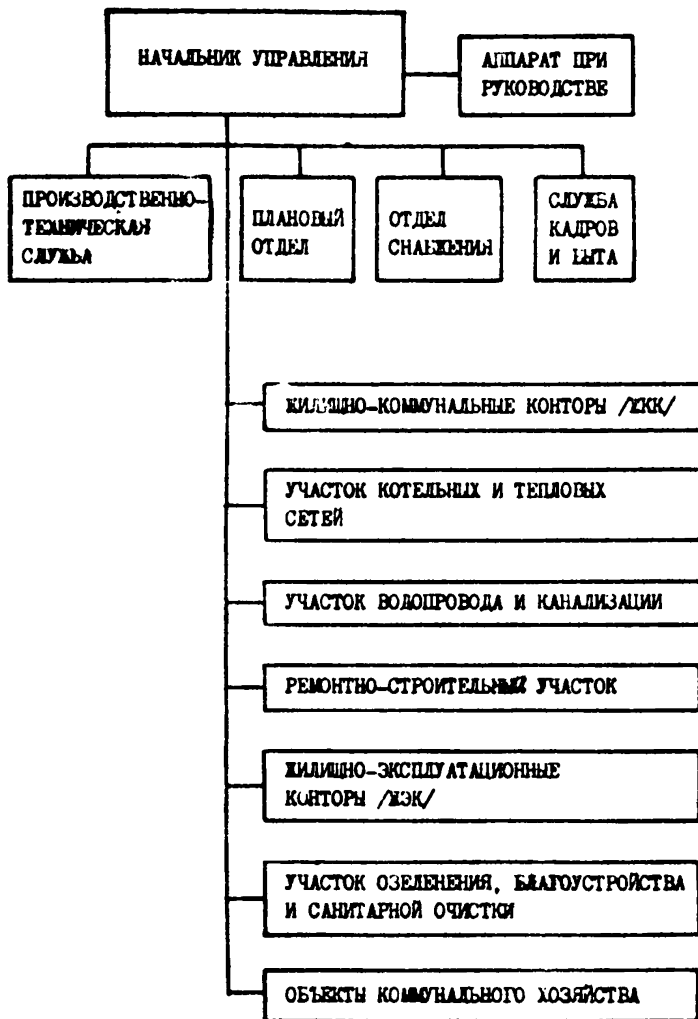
НАЧАЛЬНИК УПРАВЛЕНИЯ

АППАРАТ ПРИ РУКОВОДСТВЕ

ПРОИЗВОДСТВЕННО-ТЕХНИЧЕСКАЯ СЛУЖБА

ПЛАНОВЫЙ ОТДЕЛ

ОТДЕЛ СНАБЖЕНИЯ

СЛУЖБА КАДРОВ И БЫТА

ЖИЛИЩНО-КОММУНАЛЬНЫЕ КОНТОРЫ /ЖКК/

УЧАСТОК КОТЕЛЬНЫХ И ТЕПЛОВЫХ СЕТЕЙ

УЧАСТОК ВОДОПРОВОДА И КАНАЛИЗАЦИИ

РЕМОНТНО-СТРОИТЕЛЬНЫЙ УЧАСТОК

ЖИЛИЩНО-ЭКСПЛУАТАЦИОННЫЕ КОНТОРЫ /ЖЭК/

УЧАСТОК ОЗЕЛЕНЕНИЯ, БЛАГОУСТРОЙСТВА И САНИТАРНОЙ ОЧИСТКИ

ОБЪЕКТЫ КОММУНАЛЬНОГО ХОЗЯЙСТВА